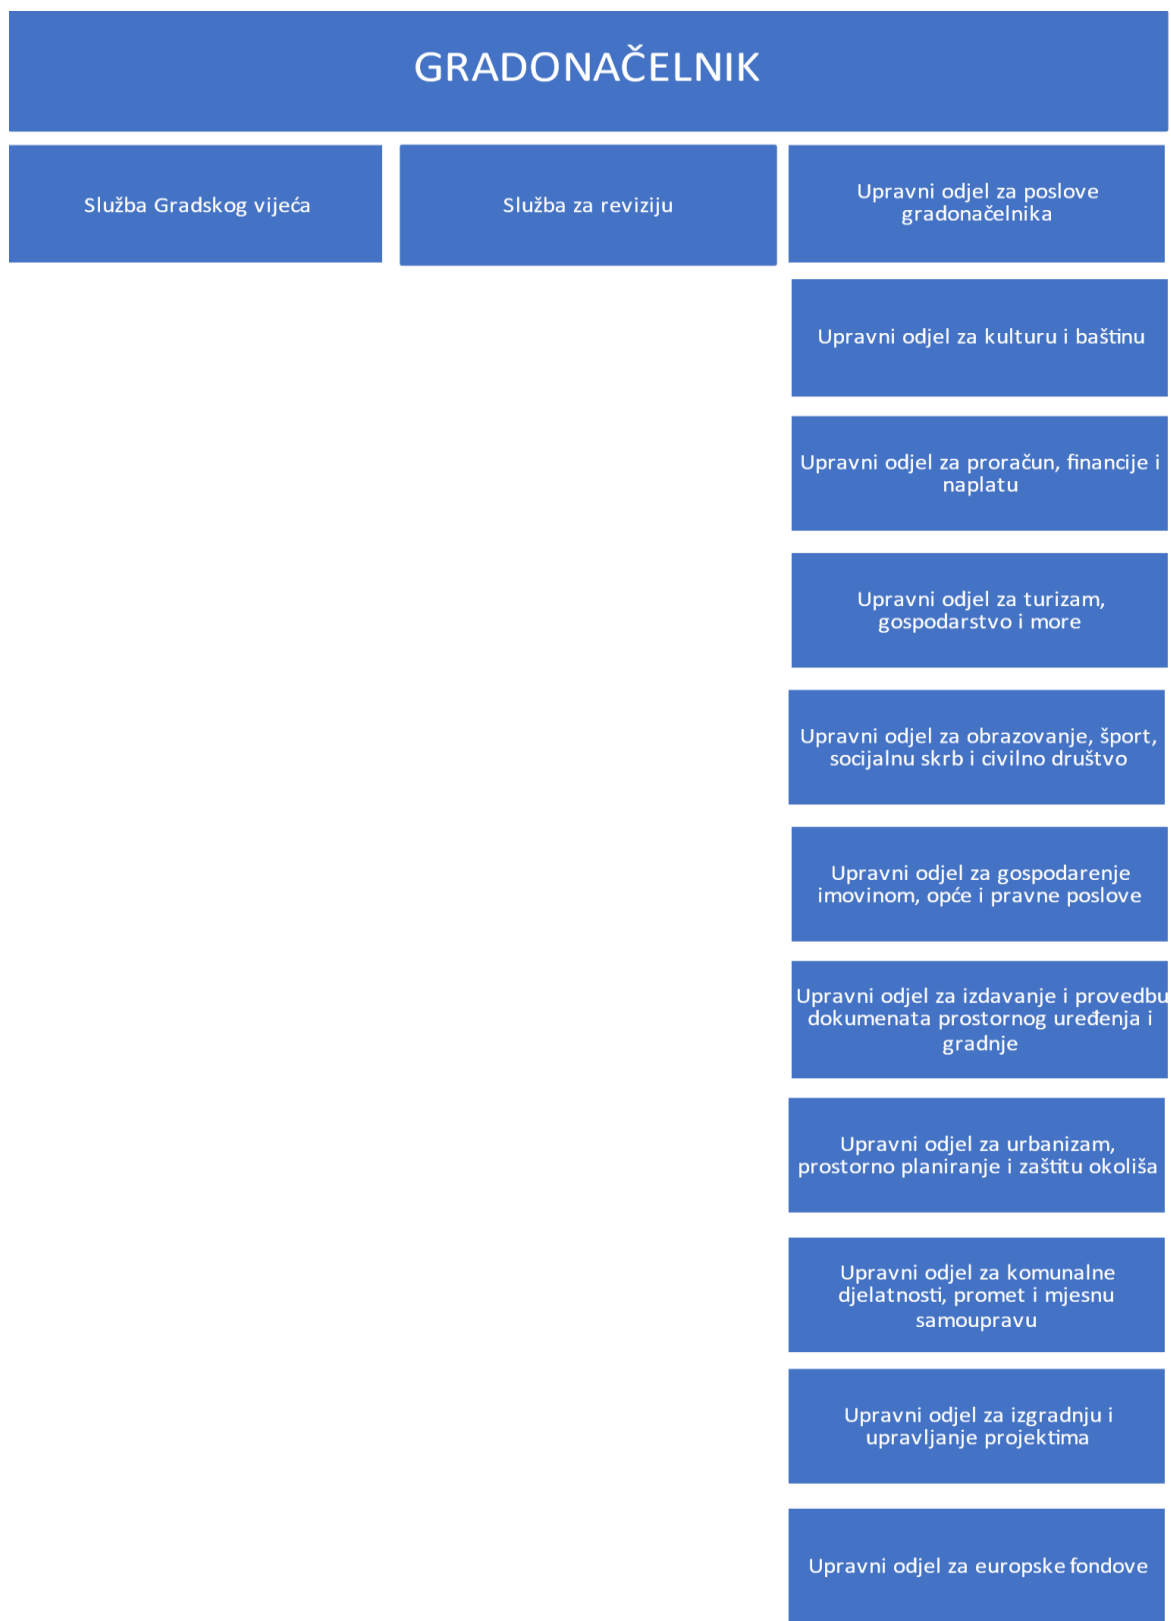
GRADONAČELNIK

Služba Gradskog vijeća

Služba za reviziju

Upravni odjel za poslove gradonačelnika

Upravni odjel za kulturu i baštinu

Upravni odjel za proračun, financije i naplatu

Upravni odjel za turizam, gospodarstvo i more

Upravni odjel za obrazovanje, šport, socijalnu skrb i civilno društvo

Upravni odjel za gospodarenje imovinom, opće i pravne poslove

Upravni odjel za izdavanje i provedbu dokumenata prostornog uređenja i gradnje

Upravni odjel za urbanizam, prostorno planiranje i zaštitu okoliša

Upravni odjel za komunalne djelatnosti, promet i mjesnu samoupravu

Upravni odjel za izgradnju i upravljanje projektima

Upravni odjel za europske fondove